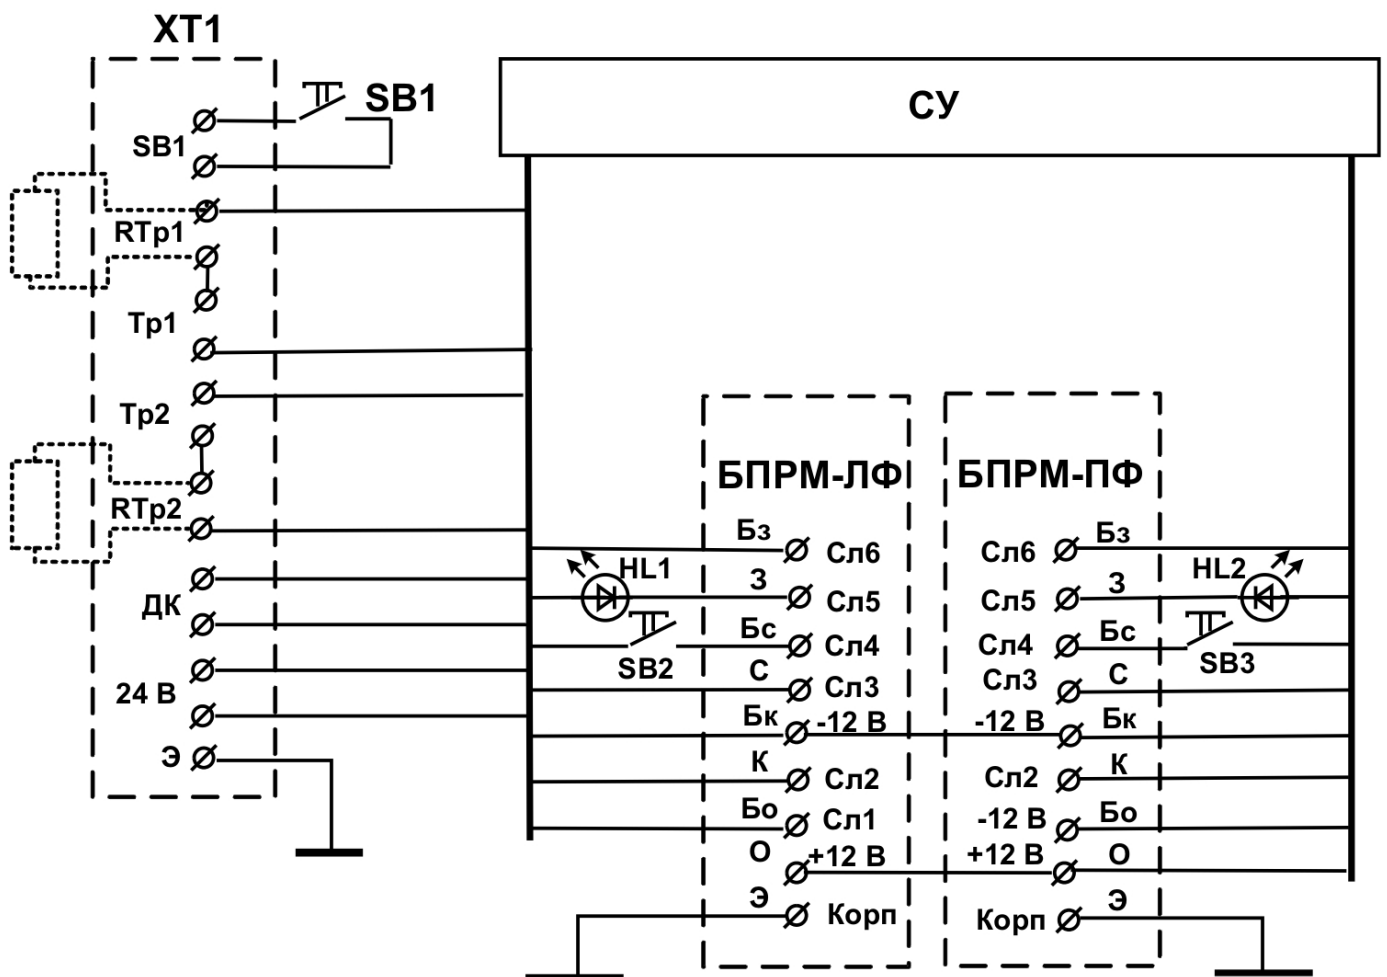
XT1

SB1

SB1

RTp1

Tp1

Tp2

RTp2

ДК

24 В

Э

СУ

БПРМ-ЛФ

Бз Сл6
HL1
З Сл5
Бс Сл4
SB2
С Сл3
Бк -12 В
К Сл2
Бо Сл1
О +12 В
Э Корп

БПРМ-ПФ

Сл6 Бз
HL2
Сл5 З
Сл4 Бс
SB3
Сл3 С
-12 В Бк
Сл2 К
-12 В Бо
+12 В О
Корп Э